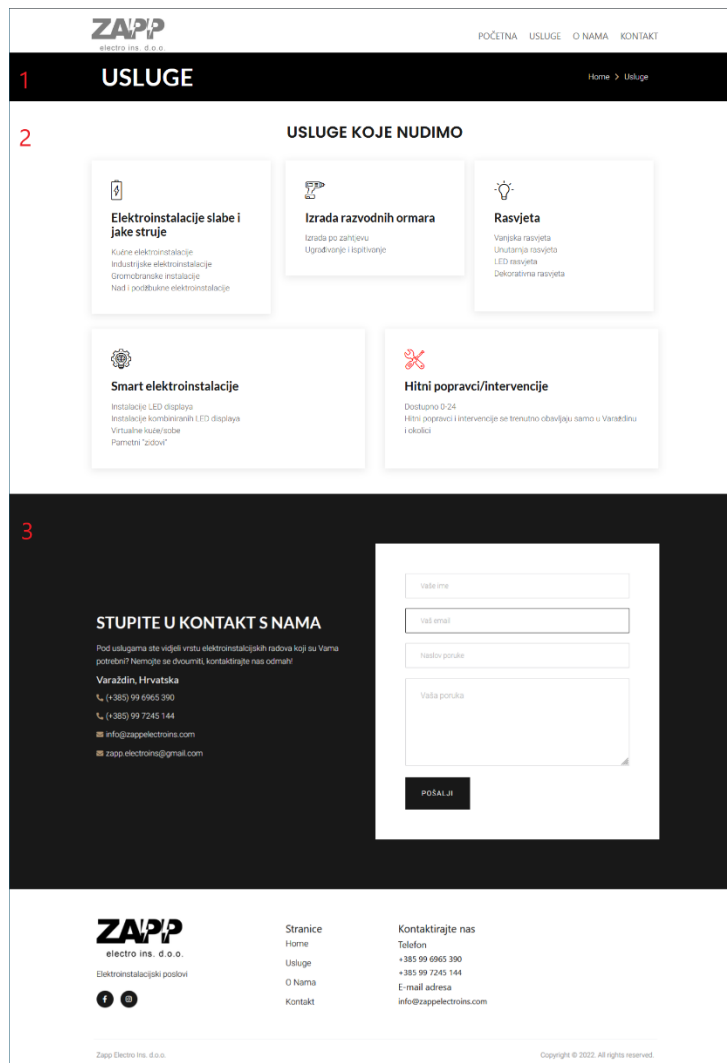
ZAPP
electro ins. d.o.o.

POČETNA USLUGE O NAMA KONTAKT

1

USLUGE

Home > Usluge

2

USLUGE KOJE NUDIMO

Elektroinstalacije slabe i jake struje

Kućne elektroinstalacije
Industrijske elektroinstalacije
Gromobranske instalacije
Nad i podžbukne elektroinstalacije

Izrada razvodnih ormara

Izrada po zahtjevu
Ugrađivanje i ispitivanje

Rasvjeta

Vanjska rasvjeta
Unutarnja rasvjeta
LED rasvjeta
Dekorativna rasvjeta

Smart elektroinstalacije

Instalacije LED displaya
Instalacije kombiniranih LED displaya
Virtualne kuće/sobe
Pametni "zidovi"

Hitni popravci/intervencije

Dostupno 0-24
Hitni popravci i intervencije se trenutno obavljaju samo u Varaždinu i okolici

3

STUPITE U KONTAKT S NAMA

Pod uslugama ste vidjeli vrstu elektroinstalacijskih radova koji su Vama potrebni? Nemojte se dvoumiti, kontaktirajte nas odmah!

Varaždin, Hrvatska

(+385) 99 6965 390

(+385) 99 7245 144

info@zappelectroins.com

zapp.electroins@gmail.com

Vaše ime

Vaš email

Naslov poruke

Vaša poruka

POŠALJI

ZAPP
electro ins. d.o.o.

Elektroinstalacijski poslovi

Stranice
Home
Usluge
O Nama
Kontakt

Kontaktirajte nas
Telefon
+385 99 6965 390
+385 99 7245 144
E-mail adresa
info@zappelectroins.com

Zapp Electro Ins. d.o.o.

Copyright © 2022. All rights reserved.